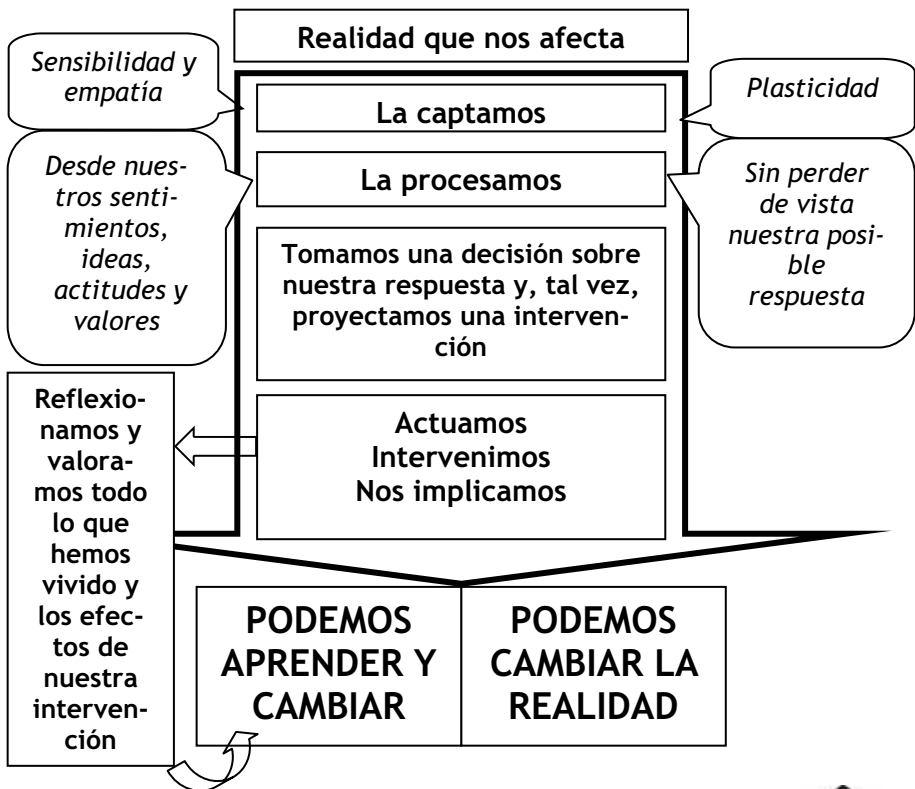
Realidad que nos afecta

Sensibilidad y empatía

La captamos

Plasticidad

Desde nuestros sentimientos, ideas, actitudes y valores

La procesamos

Sin perder de vista nuestra posible respuesta

Tomamos una decisión sobre nuestra respuesta y, tal vez, proyectamos una intervención

Actuamos
Intervenimos
Nos implicamos

Reflexionamos y valoramos todo lo que hemos vivido y los efectos de nuestra intervención

PODEMOS APRENDER Y CAMBIAR

PODEMOS CAMBIAR LA REALIDAD